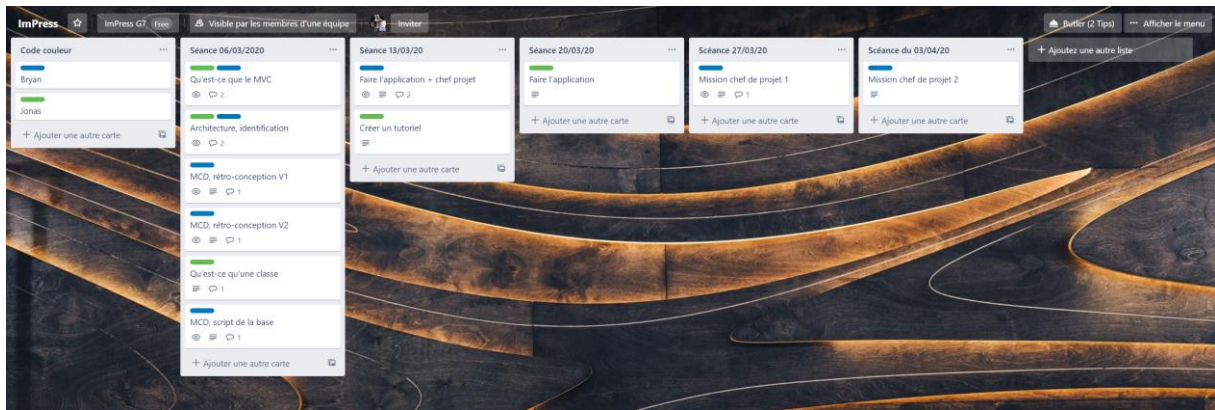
ImPress ☆ ImPress G7 Free Visible par les membres d'une équipe Inviter Butler (2 Tips) ··· Afficher le menu

Code couleur ···
Bryan
Jonas
+ Ajouter une autre carte

Séance 06/03/2020 ···
Qu'est-ce que le MVC
2
Architecture, identification
2
MCD, rétro-conception V1
1
MCD, rétro-conception V2
1
Qu'est-ce qu'une classe
1
MCD, script de la base
1
+ Ajouter une autre carte

Séance 13/03/20 ···
Faire l'application + chef projet
2
Créer un tutoriel
+ Ajouter une autre carte

Séance 20/03/20 ···
Faire l'application
+ Ajouter une autre carte

Scéance 27/03/20 ···
Mission chef de projet 1
1
+ Ajouter une autre carte

Scéance du 03/04/20 ···
Mission chef de projet 2
+ Ajouter une autre carte

+ Ajoutez une autre liste